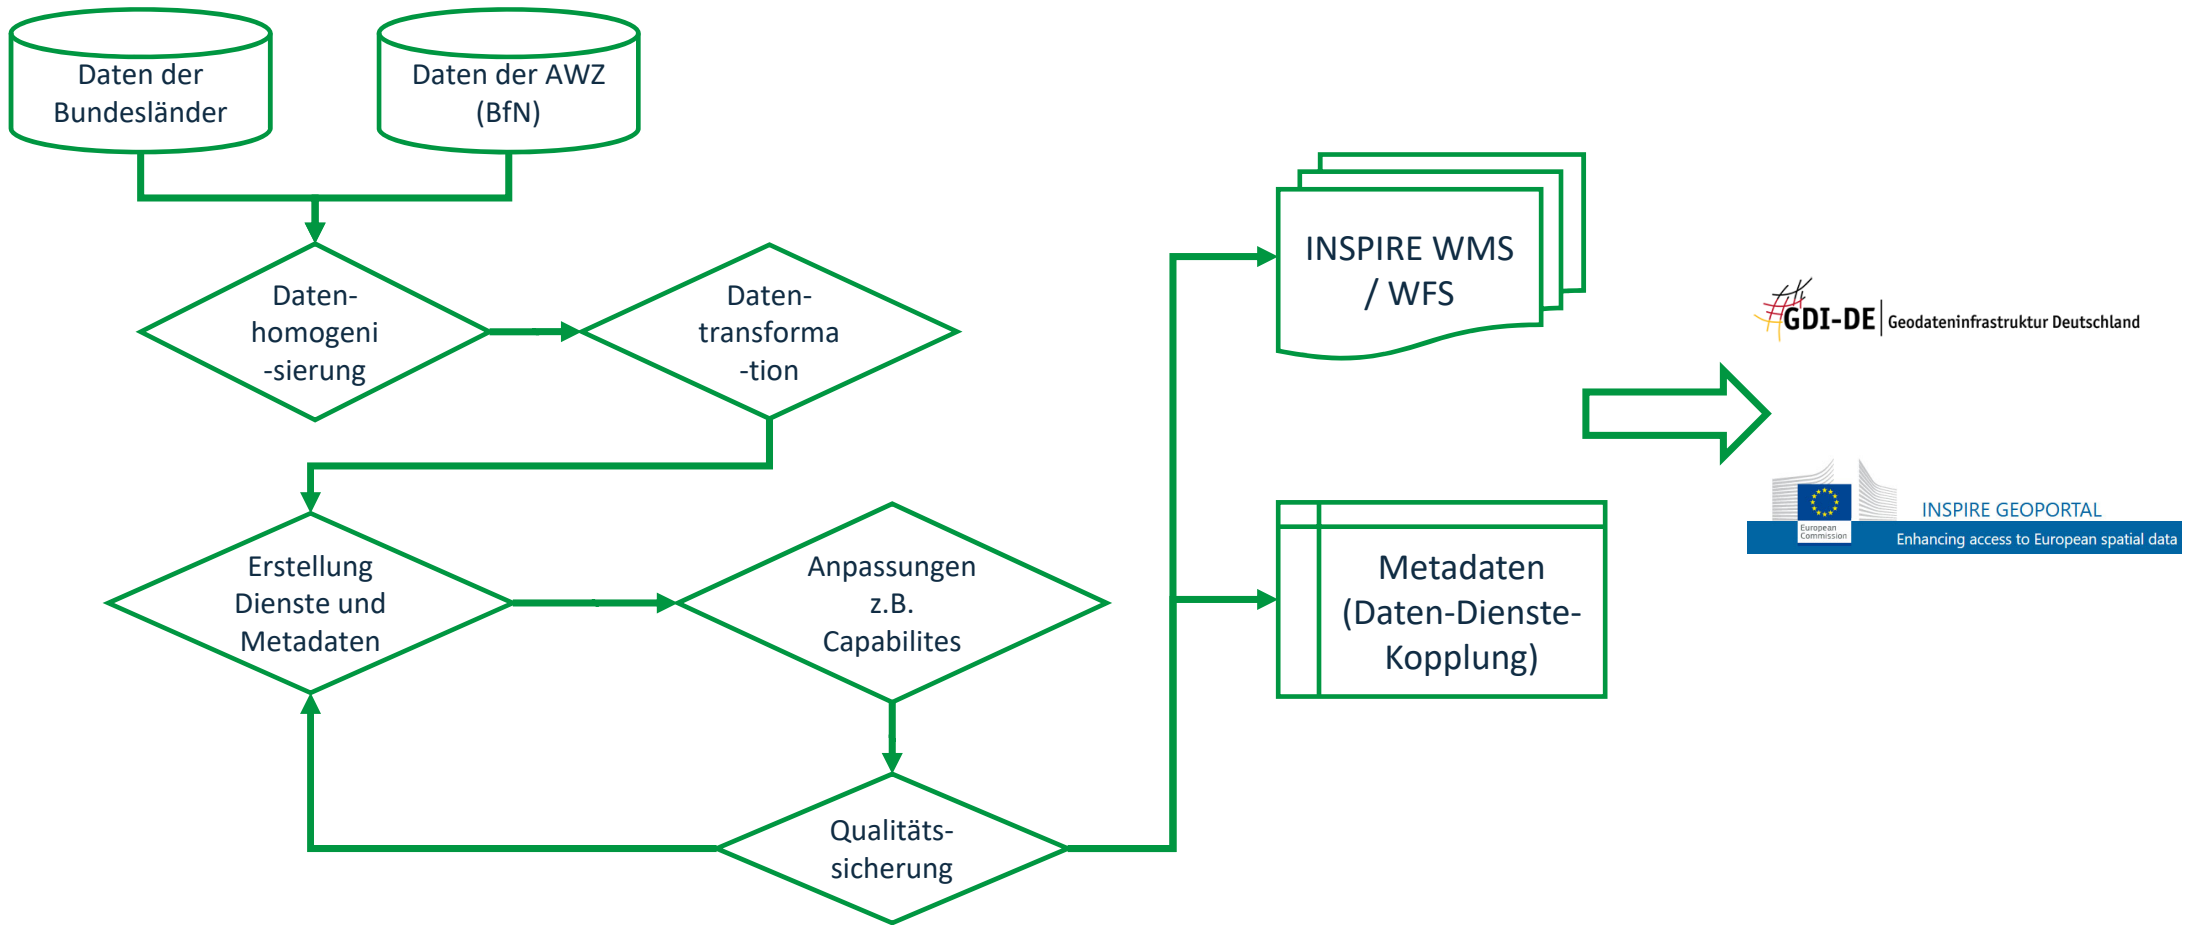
Daten der Bundesländer

Daten der AWZ (BfN)

Daten-homogeni-sierung

Daten-transforma-tion

Erstellung Dienste und Metadaten

Anpassungen z.B. Capabilites

Qualitäts-sicherung

INSPIRE WMS / WFS

Metadaten (Daten-Dienste-Kopplung)

GDI-DE Geodateninfrastruktur Deutschland

European Commission

INSPIRE GEOPORTAL
Enhancing access to European spatial data